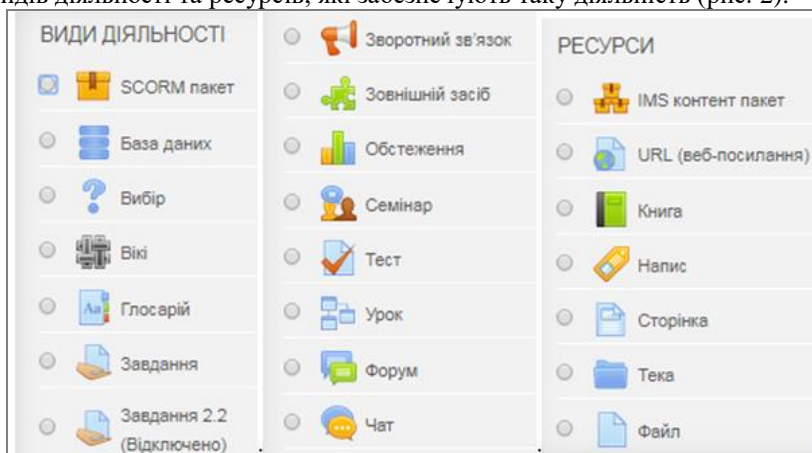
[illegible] діяльності та ресурсів, які забезпечують таку діяльність (рис. 2).

ВИДИ ДІЯЛЬНОСТІ
SCORM пакет
База даних
Вибір
Вікі
Глосарій
Завдання
Завдання 2.2 (Відключено)

Зворотний зв'язок
Зовнішній засіб
Обстеження
Семінар
Тест
Урок
Форум
Чат

РЕСУРСИ
IMS контент пакет
URL (веб-посилання)
Книга
Напис
Сторінка
Тека
Файл